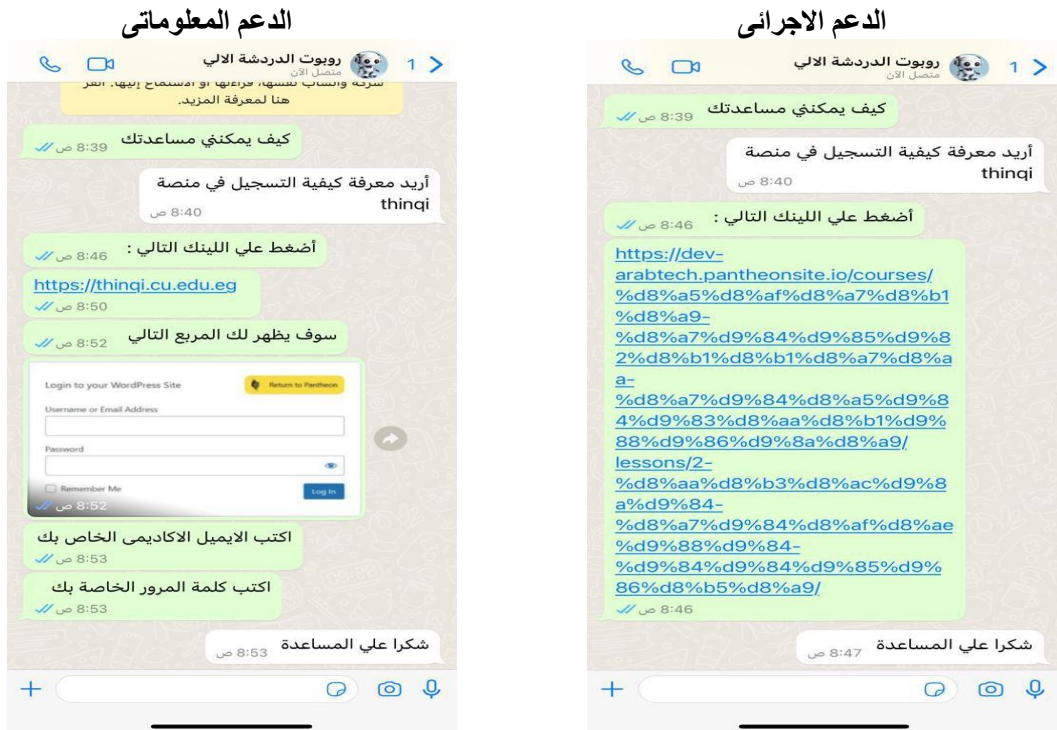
الدعم الاجرائى

1 روبوت الدردشة الالي
متصل الآن

كيف يمكنني مساعدتك 8:39 ص

أريد معرفة كيفية التسجيل في منصة thinqi
8:40 ص

أضغط علي اللينك التالي : 8:46 ص

https://dev-arabtech.pantheonsite.io/courses/%d8%a5%d8%af%d8%a7%d8%b1%d8%a9-%d8%a7%d9%84%d9%85%d8%2%d8%b1%d8%b1%d8%a7%d8%aa-%d8%a7%d9%84%d8%a5%d9%84%d9%83%d8%aa%d8%b1%d9%88%d9%86%d9%8a%d8%a9/lessons/2-%d8%aa%d8%b3%d8%ac%d9%8a%d9%84-%d8%a7%d9%84%d8%af%d8%ae%d9%88%d9%84-%d9%84%d9%84%d9%85%d9%86%d8%b5%d8%a9/
8:46 ص

شكرا علي المساعدة 8:47 ص

الدعم المعلوماتى

1 روبوت الدردشة الالي
متصل الآن

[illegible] واتساب نفسها، قراءتها أو الاستماع إليها. انقر هنا لمعرفة المزيد.

كيف يمكنني مساعدتك 8:39 ص

أريد معرفة كيفية التسجيل في منصة thinqi
8:40 ص

أضغط علي اللينك التالي : 8:46 ص

https://thinqi.cu.edu.eg
8:50 ص

سوف يظهر لك المربع التالي 8:52 ص

Login to your WordPress Site
Return to Pantheon
Username or Email Address
Password
Remember Me
Log In
8:52 ص

اكتب الايميل الاكاديمى الخاص بك
8:53 ص

اكتب كلمة المرور الخاصة بك
8:53 ص

شكرا علي المساعدة 8:53 ص